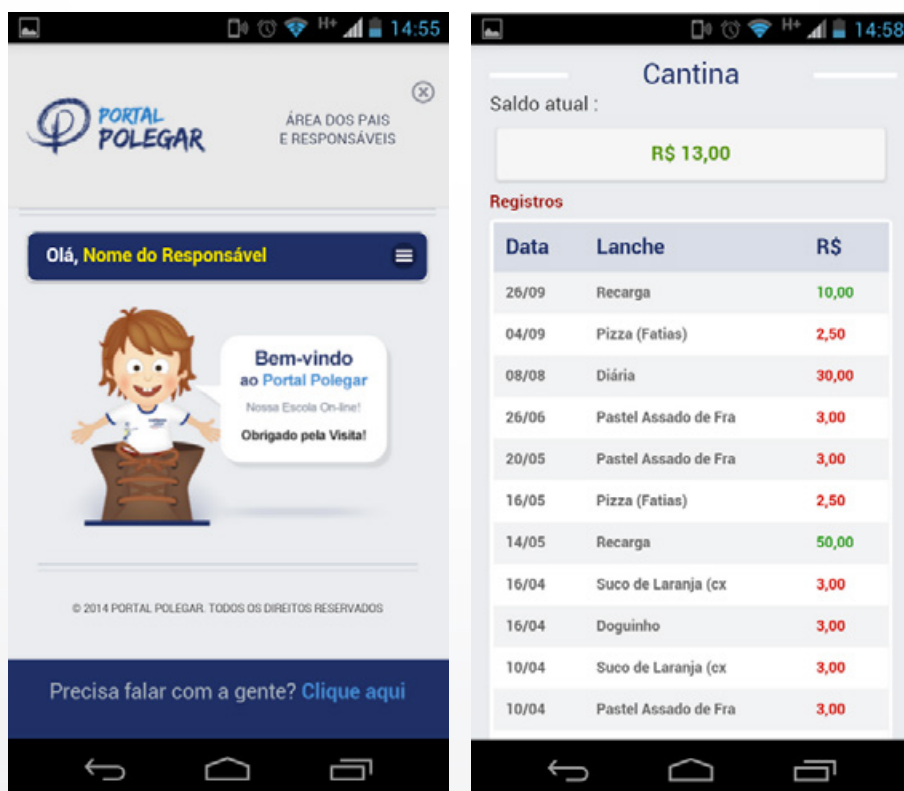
H+ 14:55

PORTAL POLEGAR

ÁREA DOS PAIS E RESPONSÁVEIS

Olá, Nome do Responsável

Bem-vindo ao Portal Polegar

Nossa Escola On-line!

Obrigado pela Visita!

© 2014 PORTAL POLEGAR. TODOS OS DIREITOS RESERVADOS

Precisa falar com a gente? Clique aqui

H+ 14:58

Cantina

Saldo atual :

R$ 13,00

Registros

| Data | Lanche | R$ |
|---|---|---|
| 26/09 | Recarga | 10,00 |
| 04/09 | Pizza (Fatias) | 2,50 |
| 08/08 | Diária | 30,00 |
| 26/06 | Pastel Assado de Fra | 3,00 |
| 20/05 | Pastel Assado de Fra | 3,00 |
| 16/05 | Pizza (Fatias) | 2,50 |
| 14/05 | Recarga | 50,00 |
| 16/04 | Suco de Laranja (cx | 3,00 |
| 16/04 | Doguinho | 3,00 |
| 10/04 | Suco de Laranja (cx | 3,00 |
| 10/04 | Pastel Assado de Fra | 3,00 |